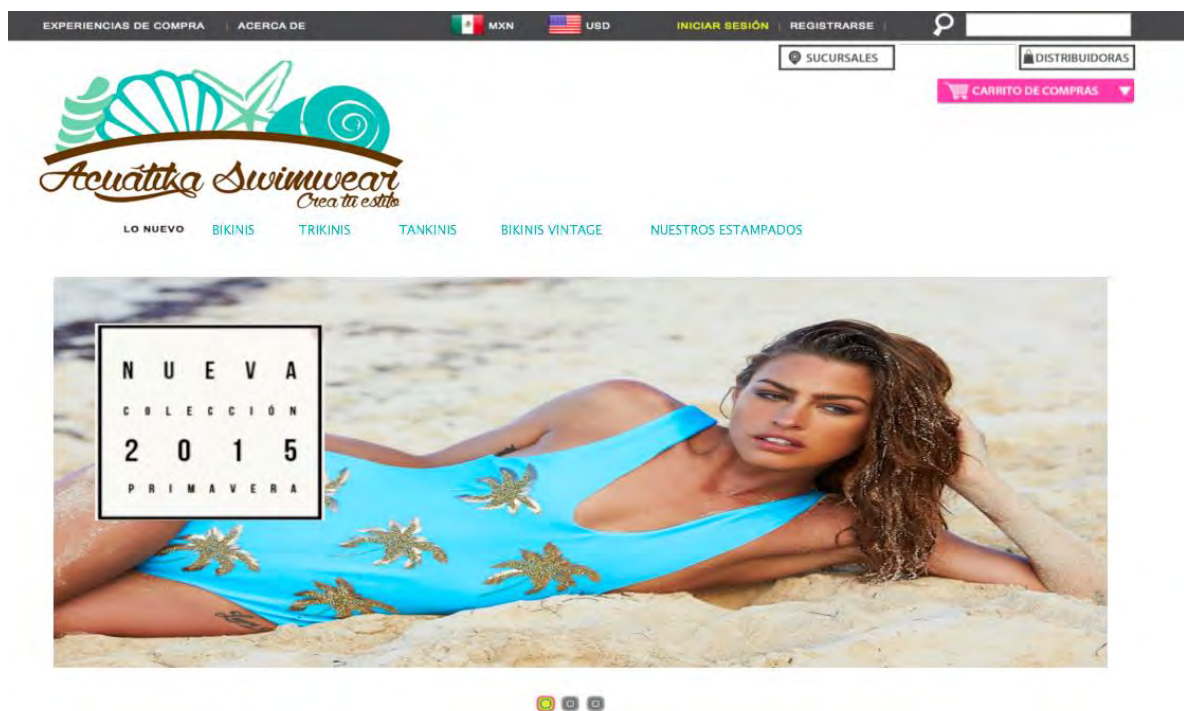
EXPERIENCIAS DE COMPRA | ACERCA DE

MXN USD

INICIAR SESIÓN | REGISTRARSE |

SUCURSALES

DISTRIBUIDORAS

CARRITO DE COMPRAS

Acuátika Swimwear
Crea tu estilo

LO NUEVO BIKINIS TRIKINIS TANKINIS BIKINIS VINTAGE NUESTROS ESTAMPADOS

NUEVA
COLECCIÓN
2015
PRIMAVERA